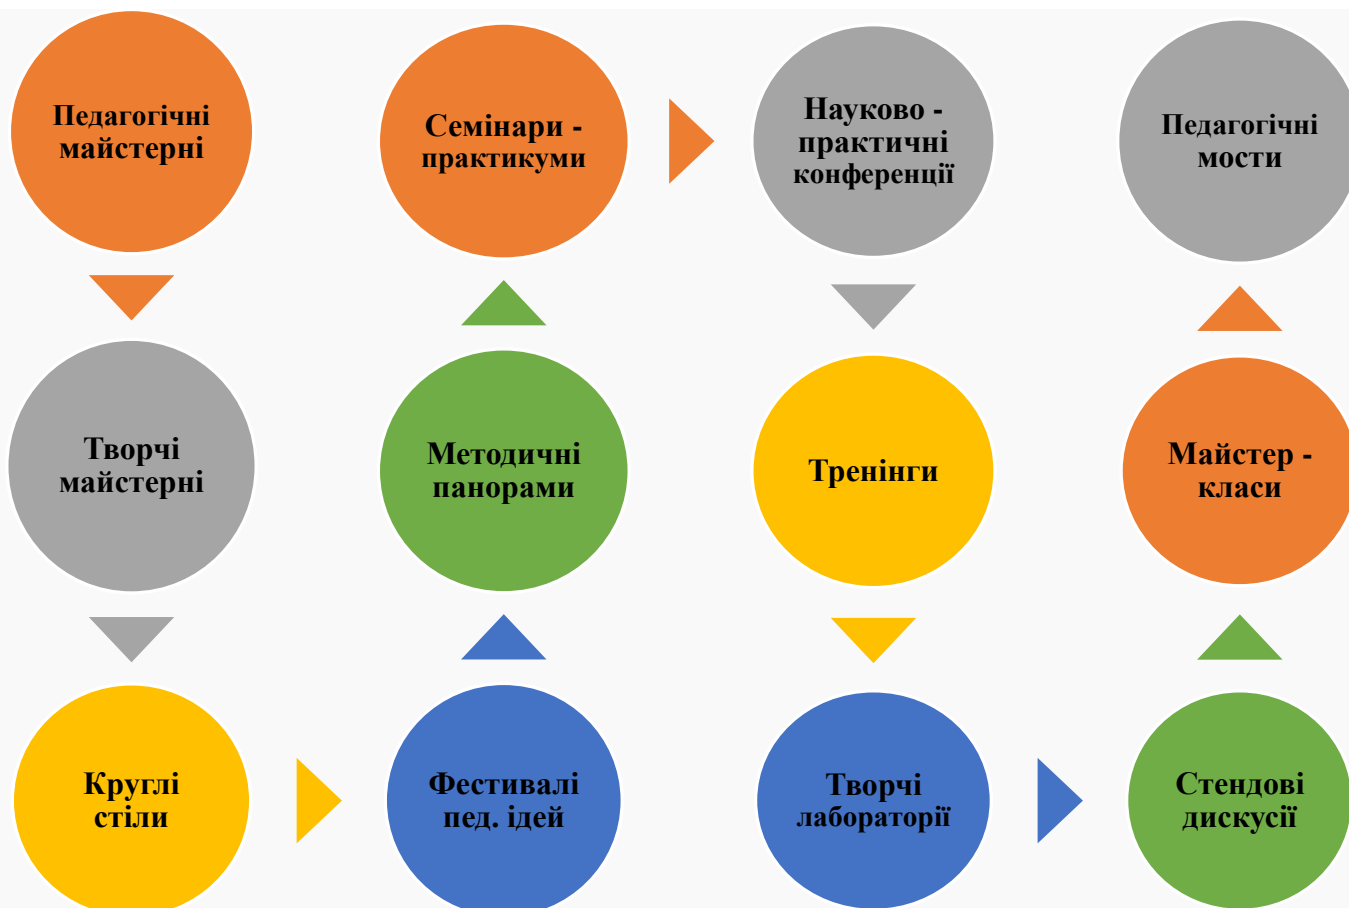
Педагогічні майстерні

Творчі майстерні

Круглі стіли

Фестивалі пед. ідей

Методичні панорами

Семінари - практикуми

Науково - практичні конференції

Тренінги

Творчі лабораторії

Стендові дискусії

Майстер - класи

Педагогічні мости